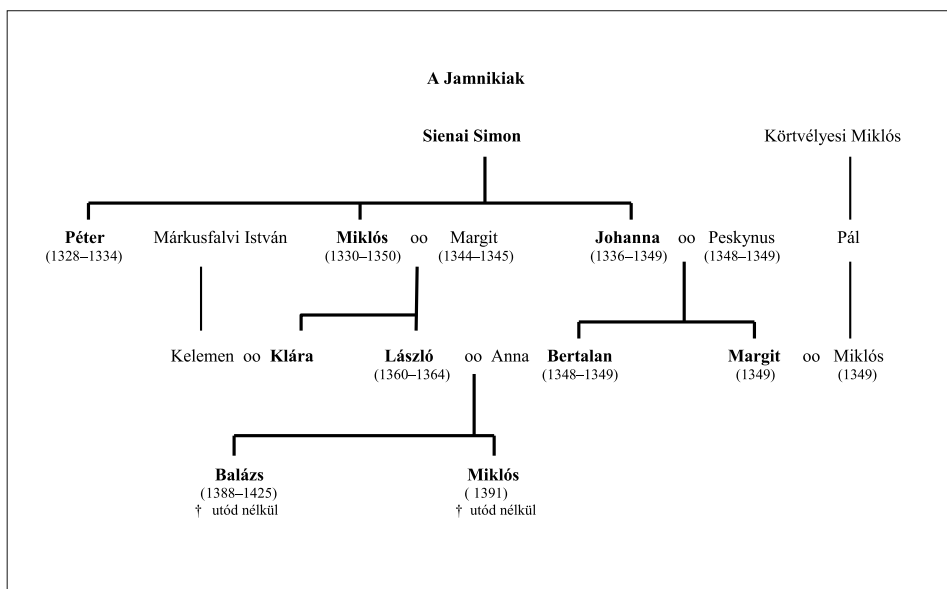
A Jamnikiak

Sienai Simon

Körtvélyesi Miklós

Péter
(1328–1334)

Márkusfalvi István

Miklós oo Margit
(1330–1350) (1344–1345)

Johanna oo Peskynus
(1336–1349) (1348–1349)

Pál

Kelemen oo Klára

László oo Anna
(1360–1364)

Bertalan
(1348–1349)

Margit oo Miklós
(1349) (1349)

Balázs
(1388–1425)
† utód nélkül

Miklós
( 1391)
† utód nélkül